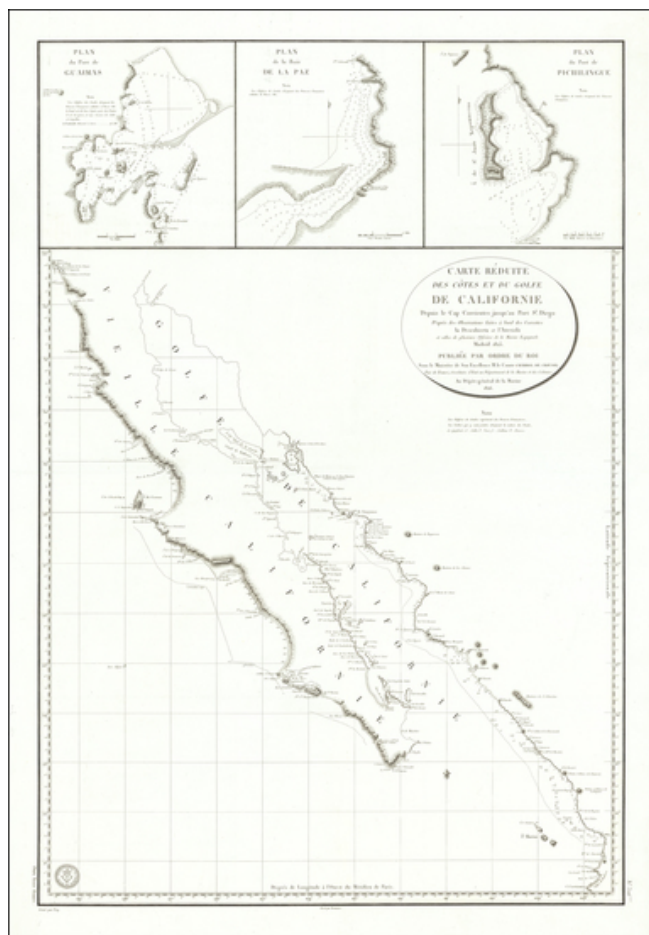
PLAN
du Port de
GUAIMAS

PLAN
de la Baie
DE LA PAZ

PLAN
du Port de
PICHILINGUE

CARTE RÉDUITE
DES CÔTES ET DU GOLFE
DE CALIFORNIE
Depuis le Cap Corrientes jusqu'au Port S.t Diego
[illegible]
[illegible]
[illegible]
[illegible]
PUBLIÉE PAR ORDRE DU ROI
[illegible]
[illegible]
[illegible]
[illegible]

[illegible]

ILE OU PÉNINSULE DE CALIFORNIE

GOLFE DE CALIFORNIE

Degrés de Longitude à l'Ouest du Méridien de Paris.

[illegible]